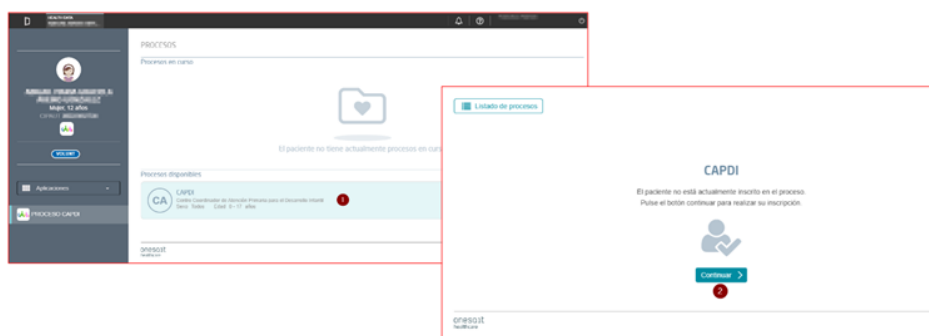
PROCESOS

Procesos en curso

El paciente no tiene actualmente procesos en curso

Mujer, 12 años

VOLVER

Aplicaciones

PROCESO CAPDI

Procesos disponibles

CA

CAPDI

Centro Coordinador de Atención Temprana para el Desarrollo Infantil

Sexo: Todos Edad: 0 - 17 años

1

onesait Healthcare

Listado de procesos

CAPDI

El paciente no está actualmente inscrito en el proceso.

Pulse el botón continuar para realizar su inscripción.

Continuar

2

onesait Healthcare